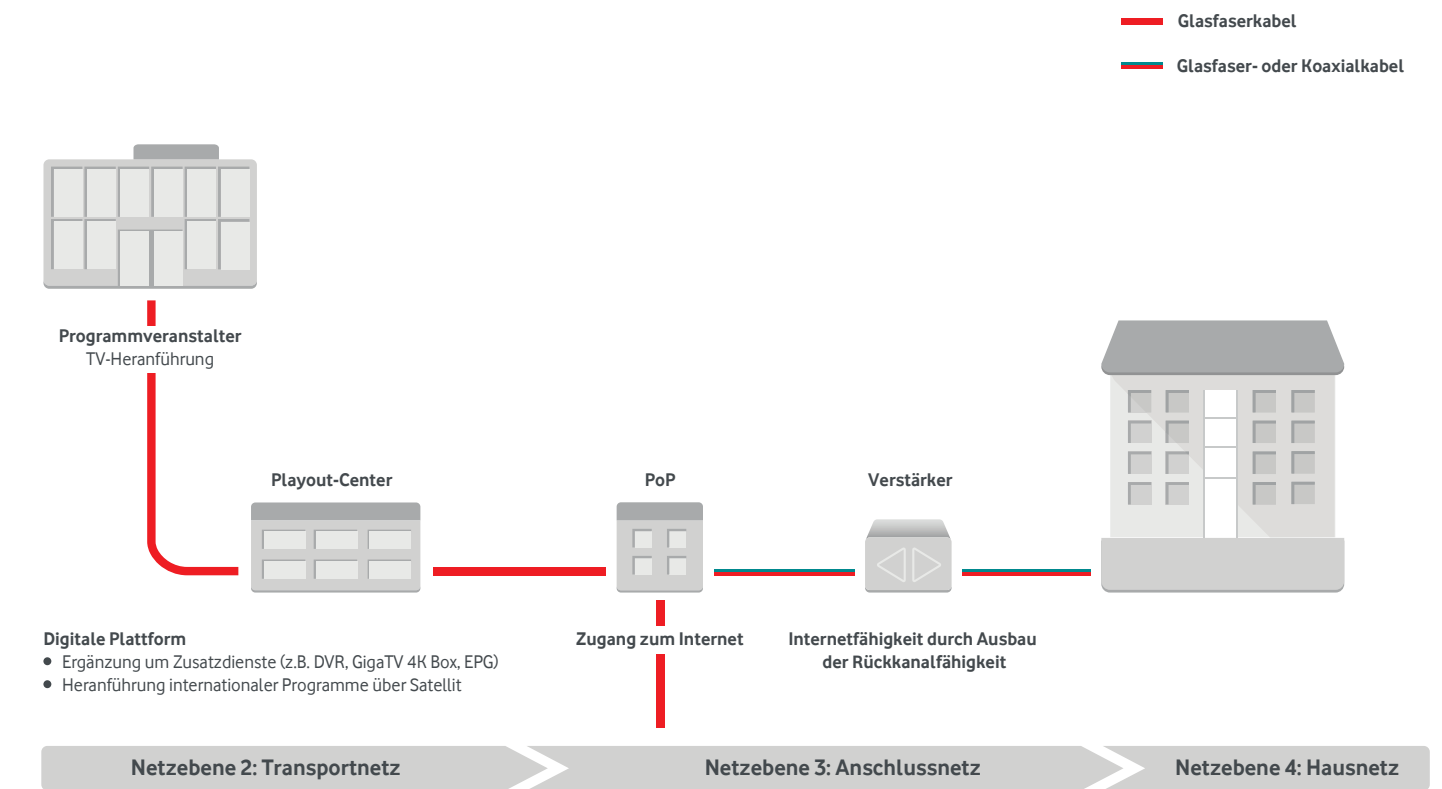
Glasfaserkabel

Glasfaser- oder Koaxialkabel

Programmveranstalter
TV-Heranführung

Playout-Center

PoP

Verstärker

Digitale Plattform
- Ergänzung um Zusatzdienste (z.B. DVR, GigaTV 4K Box, EPG)
- Heranführung internationaler Programme über Satellit

Zugang zum Internet

Internetfähigkeit durch Ausbau der Rückkanalfähigkeit

Netzebene 2: Transportnetz

Netzebene 3: Anschlussnetz

Netzebene 4: Hausnetz